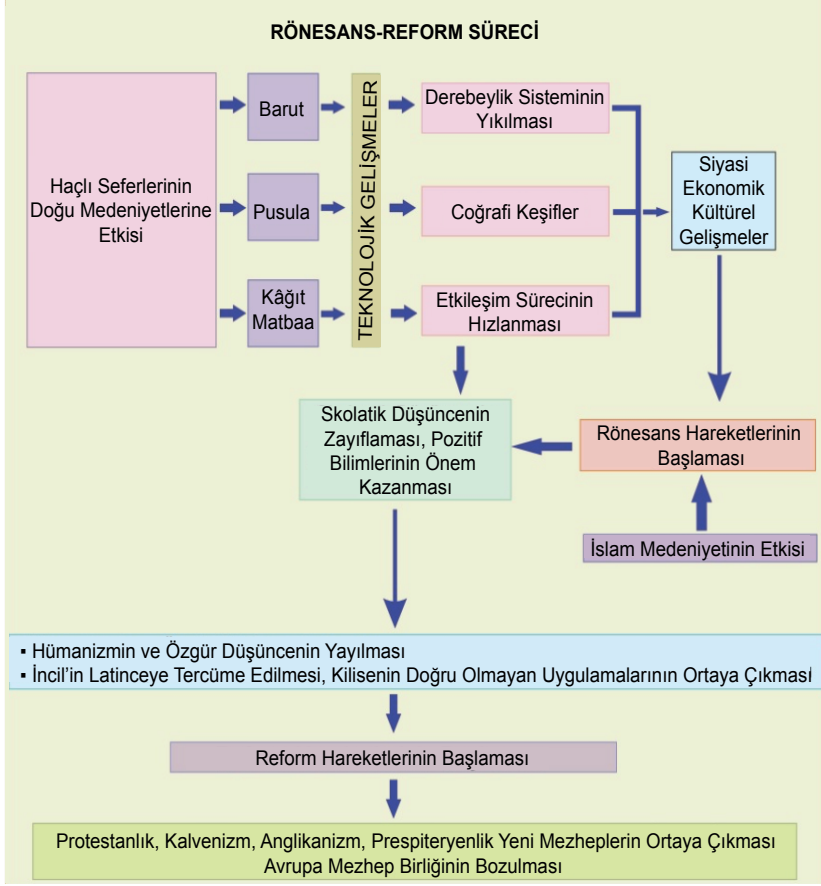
RÖNESANS-REFORM SÜRECİ

Haçlı Seferlerinin Doğu Medeniyetlerine Etkisi

Barut

Pusula

Kâğıt Matbaa

TEKNOLOJİK GELİŞMELER

Derebeylik Sisteminin Yıkılması

Coğrafi Keşifler

Etkileşim Sürecinin Hızlanması

Siyasi Ekonomik Kültürel Gelişmeler

Skolatik Düşüncenin Zayıflaması, Pozitif Bilimlerinin Önem Kazanması

Rönesans Hareketlerinin Başlaması

İslam Medeniyetinin Etkisi

▪ Hümanizmin ve Özgür Düşüncenin Yayılması
▪ İncil'in Latinceye Tercüme Edilmesi, Kilisenin Doğru Olmayan Uygulamalarının Ortaya Çıkması

Reform Hareketlerinin Başlaması

Protestanlık, Kalvenizm, Anglikanizm, Prespiteryenlik Yeni Mezheplerin Ortaya Çıkması
Avrupa Mezhep Birliğinin Bozulması